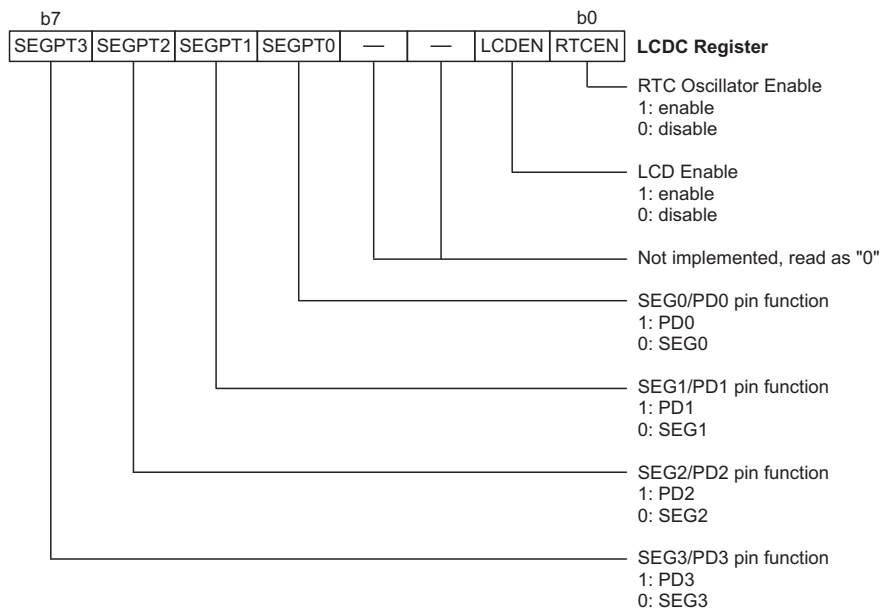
b7 b0

| SEGPT3 | SEGPT2 | SEGPT1 | SEGPT0 | — | — | LCDEN | RTCEN |
|---|---|---|---|---|---|---|---|

**LCDC Register**

RTC Oscillator Enable
1: enable
0: disable

LCD Enable
1: enable
0: disable

Not implemented, read as "0"

SEG0/PD0 pin function
1: PD0
0: SEG0

SEG1/PD1 pin function
1: PD1
0: SEG1

SEG2/PD2 pin function
1: PD2
0: SEG2

SEG3/PD3 pin function
1: PD3
0: SEG3